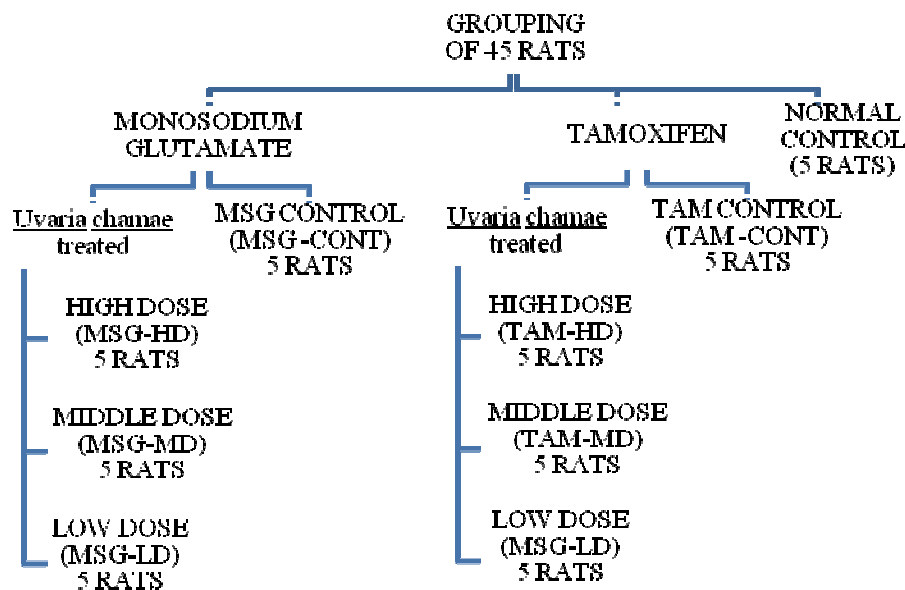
GROUPING OF 45 RATS

MONOSODIUM GLUTAMATE

TAMOXIFEN

NORMAL CONTROL (5 RATS)

Uvaria chamae treated

MSG CONTROL (MSG -CONT) 5 RATS

Uvaria chamae treated

TAM CONTROL (TAM -CONT) 5 RATS

HIGH DOSE (MSG-HD) 5 RATS

MIDDLE DOSE (MSG-MD) 5 RATS

LOW DOSE (MSG-LD) 5 RATS

HIGH DOSE (TAM-HD) 5 RATS

MIDDLE DOSE (TAM-MD) 5 RATS

LOW DOSE (MSG-LD) 5 RATS